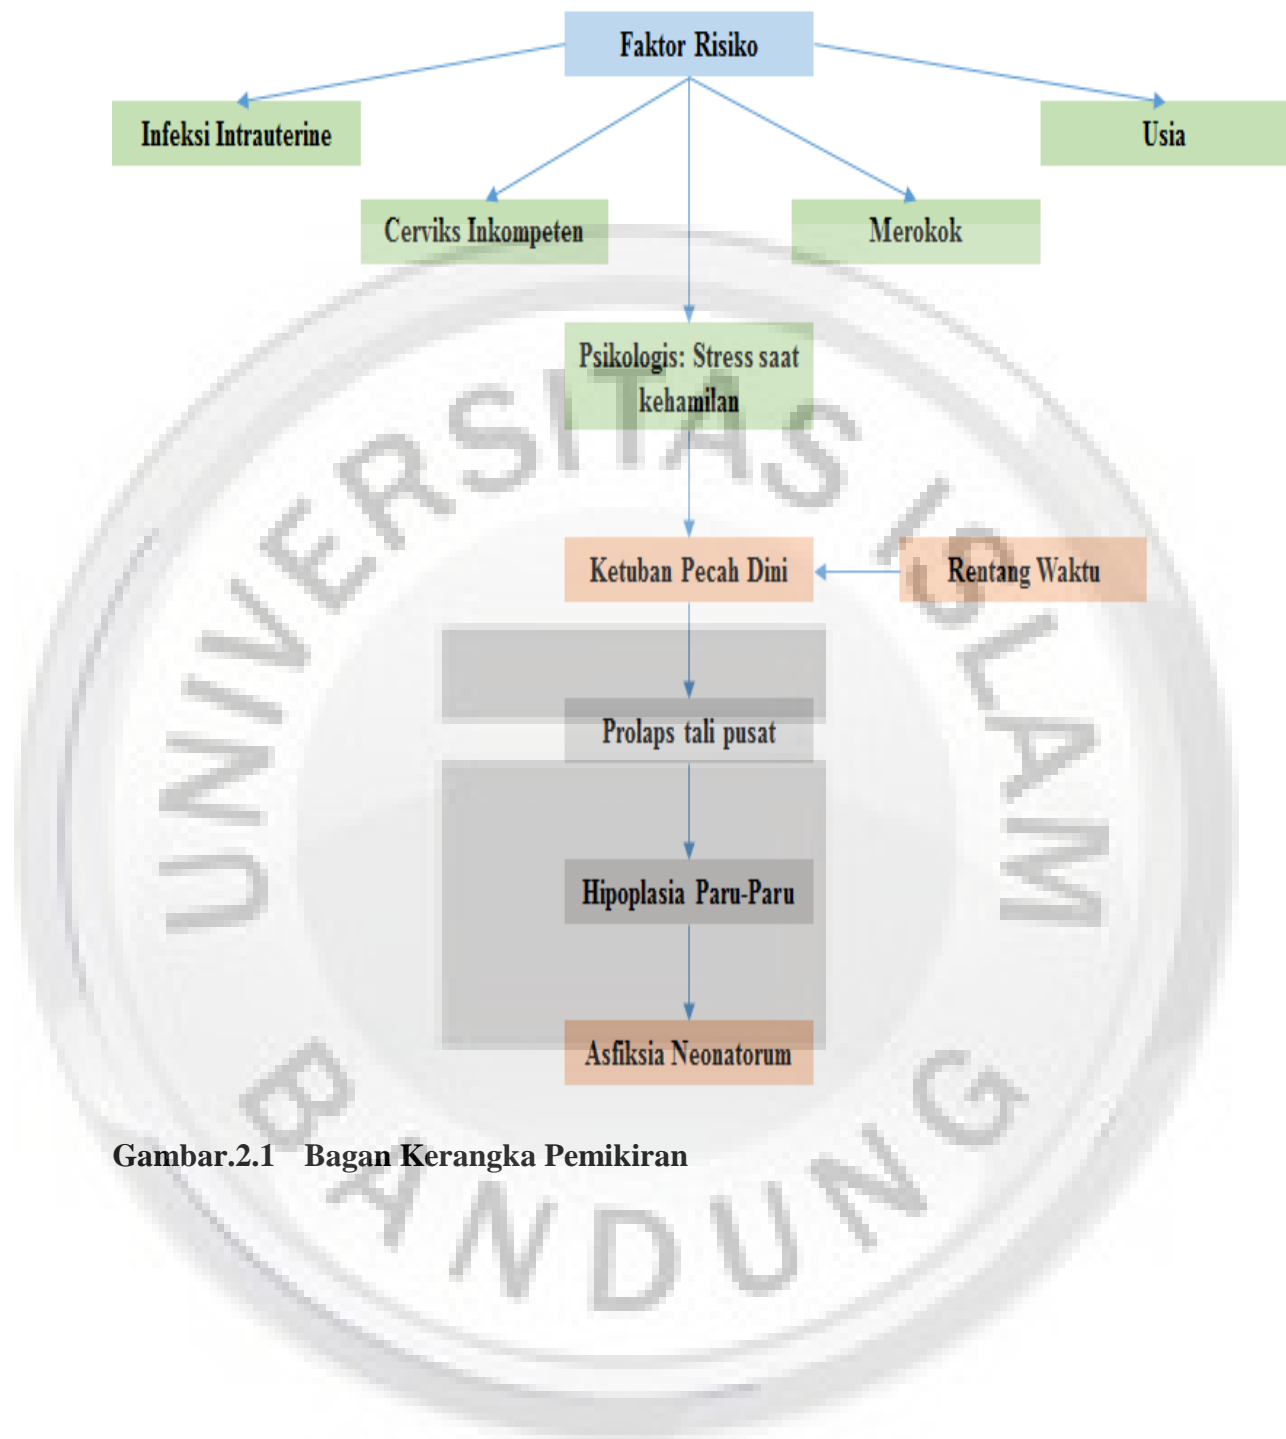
Faktor Risiko

Infeksi Intrauterine

Usia

Cerviks Inkompeten

Merokok

Psikologis: Stress saat kehamilan

Ketuban Pecah Dini

Rentang Waktu

Prolaps tali pusat

Hipoplasia Paru-Paru

Asfiksia Neonatorum

UNIVERSITAS ISLAM BANDUNG

Gambar.2.1 Bagan Kerangka Pemikiran